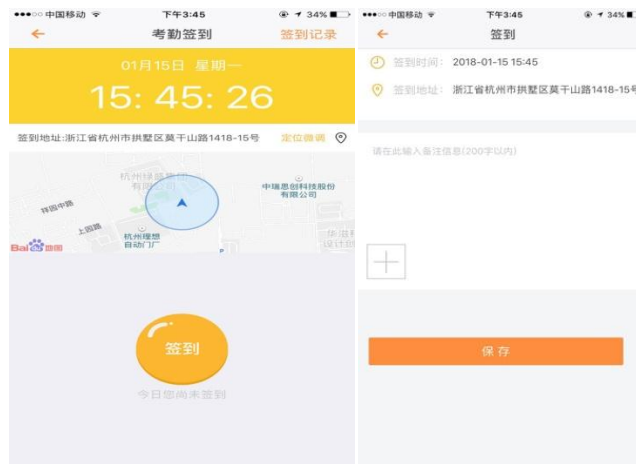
●●●○○ 中国移动 下午3:45 34%

考勤签到 签到记录

01月15日 星期一

15: 45: 26

签到地址:浙江省杭州市拱墅区莫干山路1418-15号 定位微调

杭州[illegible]有限公司

中瑞思创科技股份有限公司

祥园中路

上园路

杭州锂想自动门厂

华准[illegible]设计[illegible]

Bai 地图

签到

今日您尚未签到

●●●○○ 中国移动 下午3:45 34%

签到

签到时间: 2018-01-15 15:45

签到地址: 浙江省杭州市拱墅区莫干山路1418-15号

请在此输入备注信息(200字以内)

保 存